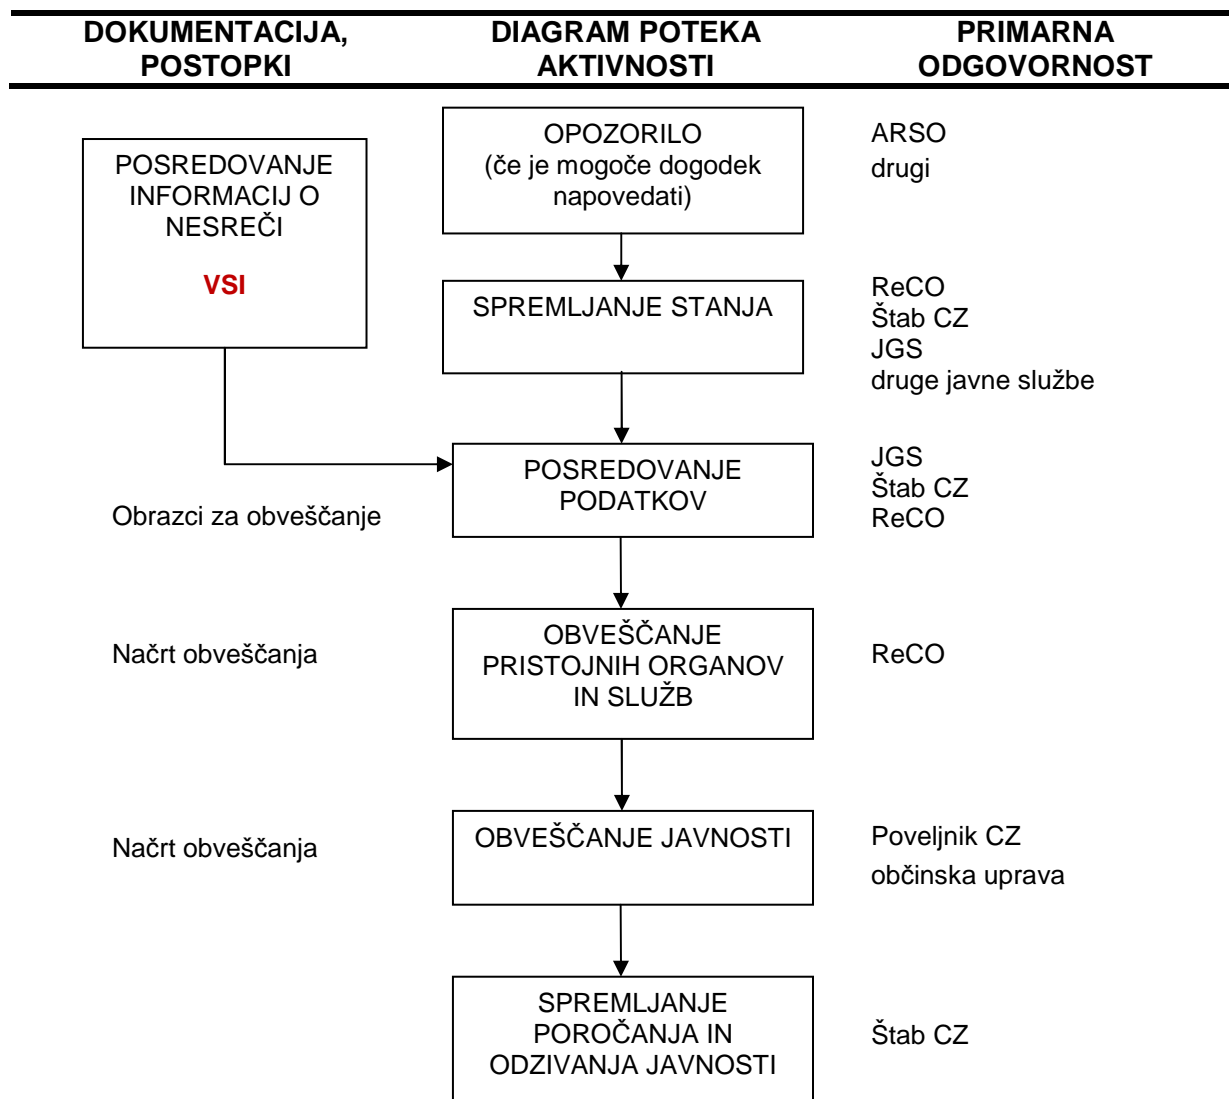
DOKUMENTACIJA, POSTOPKI

DIAGRAM POTEKA AKTIVNOSTI

PRIMARNA ODGOVORNOST

OPOZORILO (če je mogoče dogodek napovedati)

ARSO
drugi

POSREDOVANJE INFORMACIJ O NESREČI

VSI

SPREMLJANJE STANJA

ReCO
Štab CZ
JGS
druge javne službe

POSREDOVANJE PODATKOV

JGS
Štab CZ
ReCO

Obrazci za obveščanje

Načrt obveščanja

OBVEŠČANJE PRISTOJNIH ORGANOV IN SLUŽB

ReCO

Načrt obveščanja

OBVEŠČANJE JAVNOSTI

Poveljnik CZ
občinska uprava

SPREMLJANJE POROČANJA IN ODZIVANJA JAVNOSTI

Štab CZ